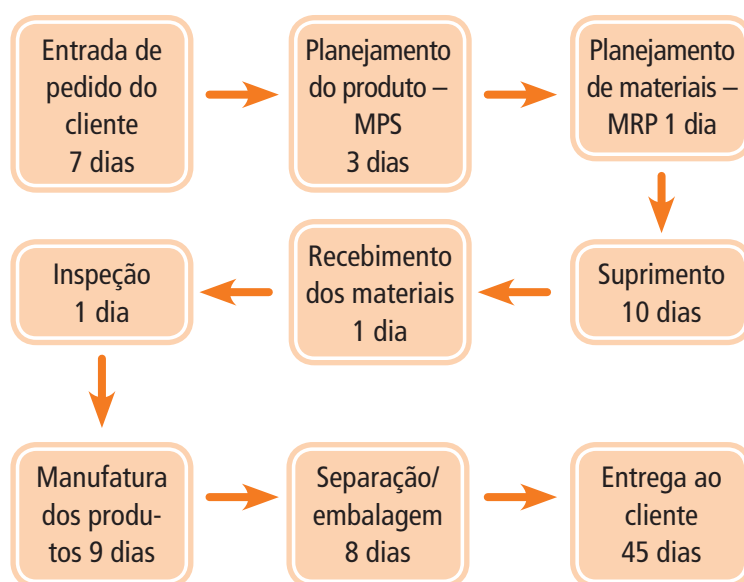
Entrada de pedido do cliente 7 dias

Planejamento do produto – MPS 3 dias

Planejamento de materiais – MRP 1 dia

Suprimento 10 dias

Recebimento dos materiais 1 dia

Inspeção 1 dia

Manufatura dos produtos 9 dias

Separação/ embalagem 8 dias

Entrega ao cliente 45 dias